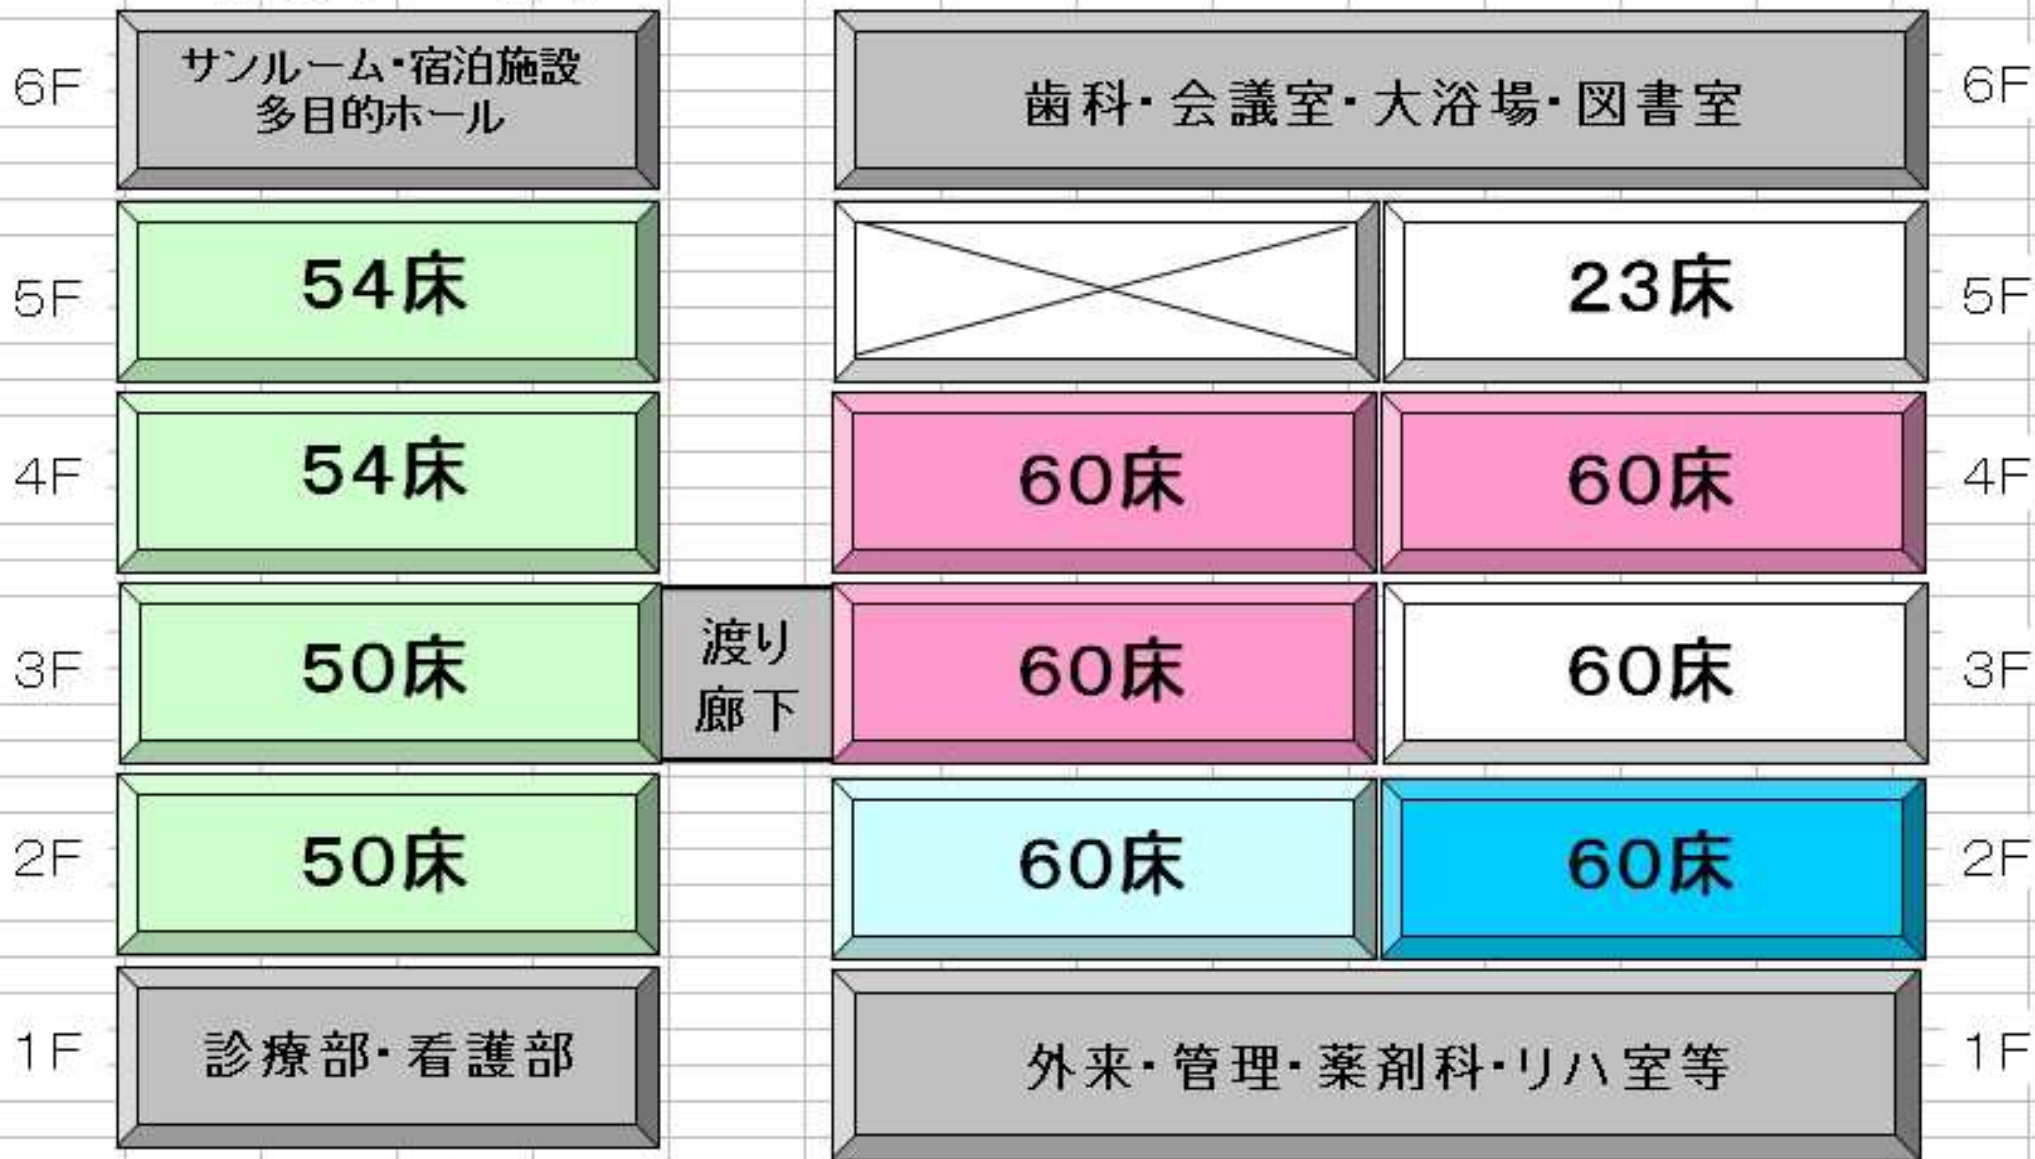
6F
サンルーム･宿泊施設
多目的ホール

歯科･会議室･大浴場･図書室
6F

5F
54床

23床
5F

4F
54床

60床
60床
4F

3F
50床

渡り
廊下

60床
60床
3F

2F
50床

60床
60床
2F

1F
診療部･看護部

外来･管理･薬剤科･リハ室等
1F